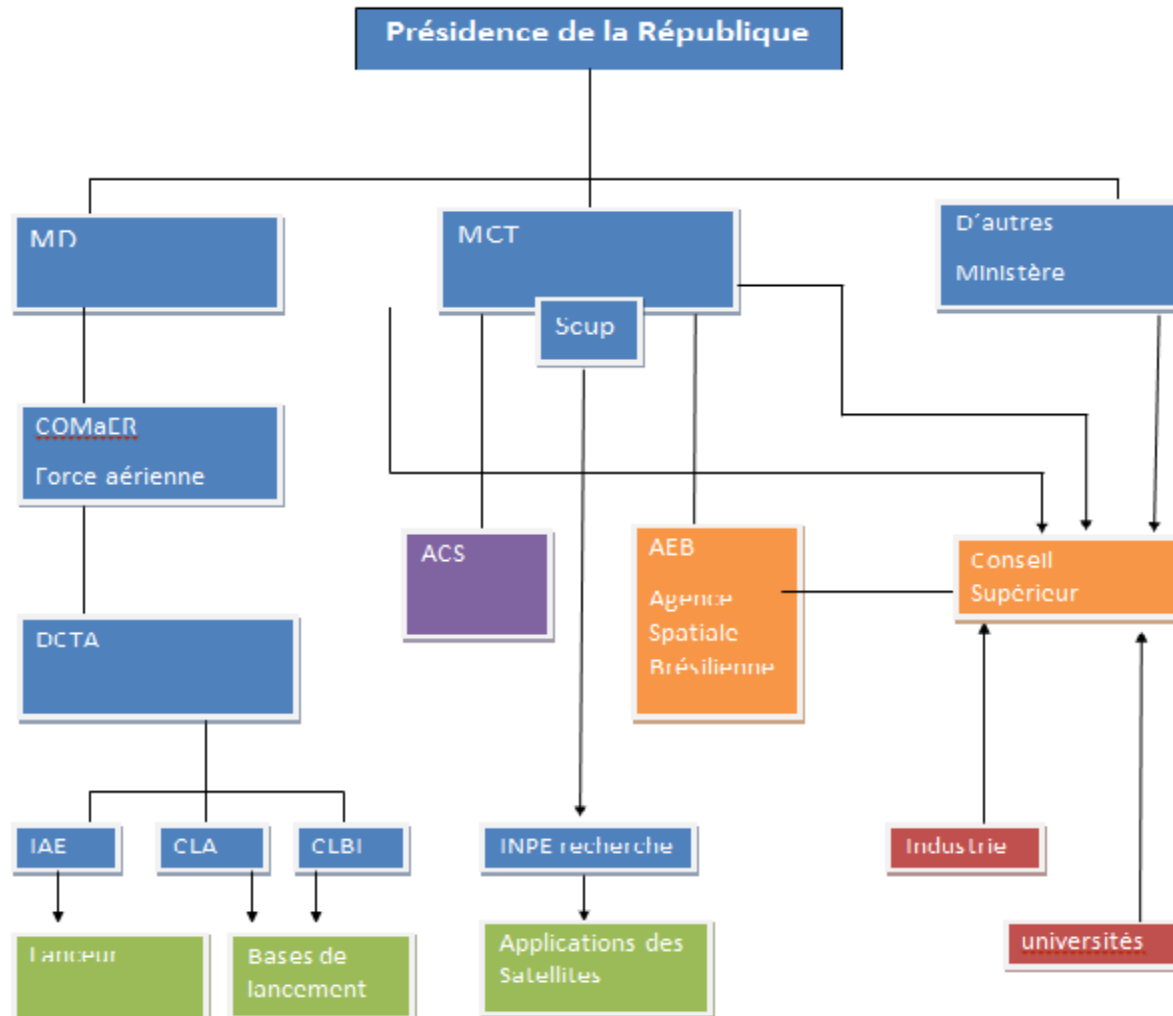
Présidence de la République

MD

MCT

Scup

D´autres Ministère

COMaER

Force aérienne

ACS

AEB

Agence Spatiale Brésilienne

Conseil Supérieur

DCTA

IAE

CLA

CLBI

INPE recherche

Industrie

Lanceur

Bases de lancement

Applications des Satellites

universités